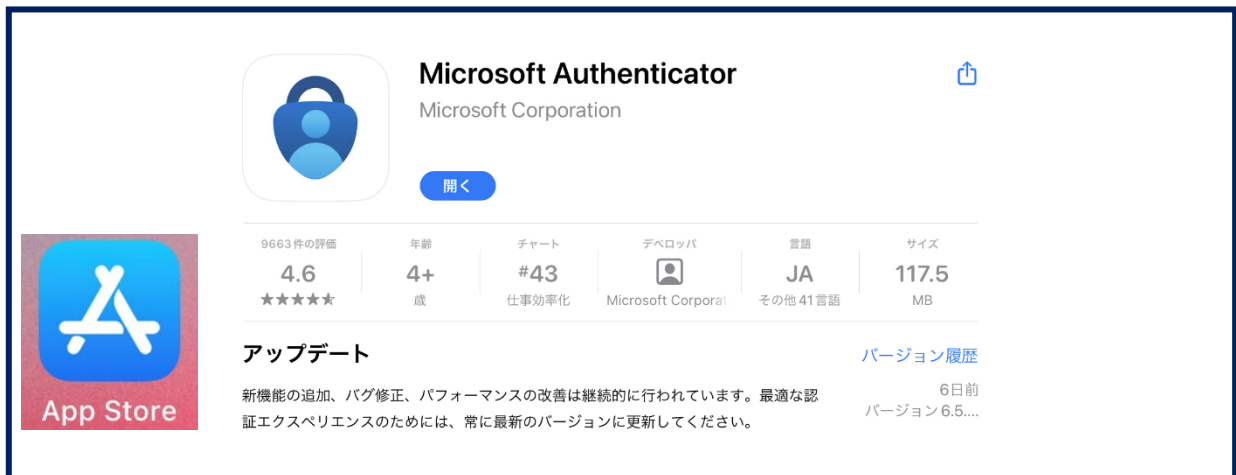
Microsoft Authenticator
Microsoft Corporation

開く

| 9663 件の評価 | 年齢 | チャート | デベロッパ | 言語 | サイズ |
|---|---|---|---|---|---|
| 4.6 | 4+ | #43 | | JA | 117.5 |
| ★★★★★ | 歳 | 仕事効率化 | Microsoft Corporat | その他 41 言語 | MB |

App Store

アップデート

バージョン履歴

新機能の追加、バグ修正、パフォーマンスの改善は継続的に行われています。最適な認証エクスペリエンスのためには、常に最新のバージョンに更新してください。

6日前
バージョン 6.5....